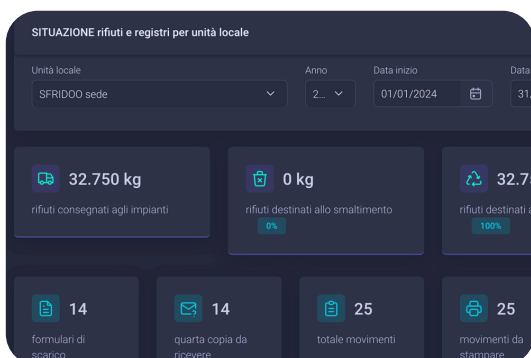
SITUAZIONE rifiuti e registri per unità locale

Unità locale
SFRIDOO sede

Anno
2...

Data inizio
01/01/2024

Data
31,

32.750 kg
rifiuti consegnati agli impianti

0 kg
rifiuti destinati allo smaltimento
0%

32.7
rifiuti destinati a
100%

14
formulari di scarico

14
quarta copia da ricevere

25
totale movimenti

25
movimenti da stampare